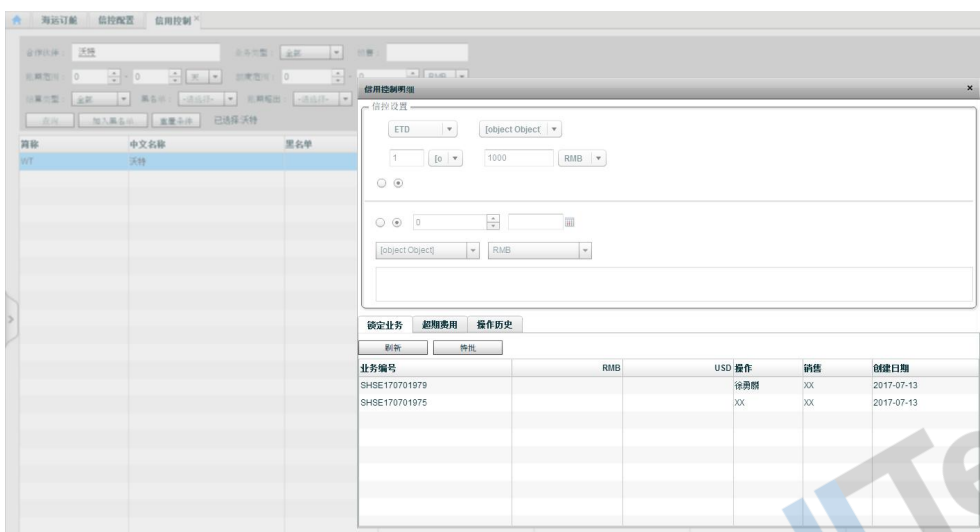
海运订舱 信控配置 信用控制 ×

合作伙伴: 沃特 业务类型: 全部 比率:
账期范围: 0 0 天 额度范围: 0 0 RMB
结算类型: 全部 黑名单: -请选择- 账期超出: -请选择-
查询 加入黑名单 重置条件 已选择 沃特

| 简称 | 中文名称 | 黑名单 |
|---|---|---|
| WT | 沃特 | |

信用控制明细 ×

信控设置

ETD [object Object]

1 [o 1000 RMB

0

[object Object] RMB

锁定业务 超期费用 操作历史

刷新 特批

| 业务编号 | RMB | USD | 操作 | 销售 | 创建日期 |
|---|---|---|---|---|---|
| SHSE170701979 | | | 徐勇鹏 | XX | 2017-07-13 |
| SHSE170701975 | | | XX | XX | 2017-07-13 |